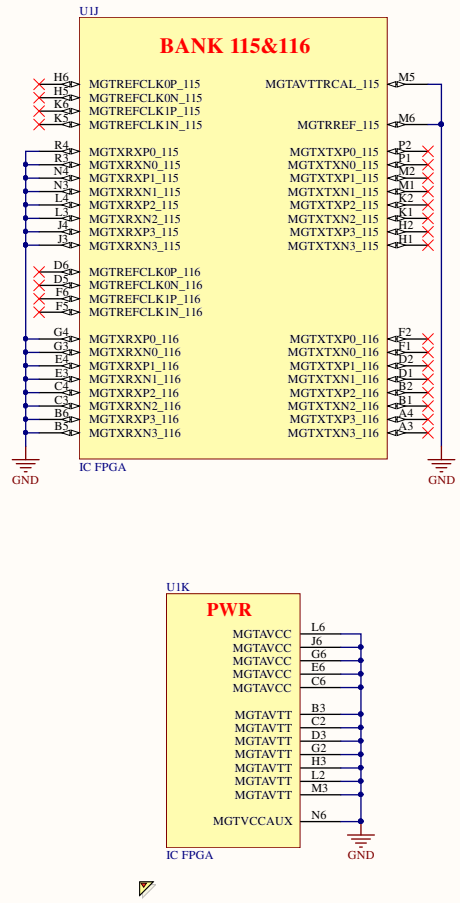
U1J

BANK 115&116

H6 MGTREFCLK0P_115
H5 MGTREFCLK0N_115
K6 MGTREFCLK1P_115
K5 MGTREFCLK1N_115

R4 MGTXRXP0_115
R3 MGTXRXN0_115
N4 MGTXRXP1_115
N3 MGTXRXN1_115
L4 MGTXRXP2_115
L3 MGTXRXN2_115
J4 MGTXRXP3_115
J3 MGTXRXN3_115

D6 MGTREFCLK0P_116
D5 MGTREFCLK0N_116
F6 MGTREFCLK1P_116
F5 MGTREFCLK1N_116

G4 MGTXRXP0_116
G3 MGTXRXN0_116
E4 MGTXRXP1_116
E3 MGTXRXN1_116
C4 MGTXRXP2_116
C3 MGTXRXN2_116
B6 MGTXRXP3_116
B5 MGTXRXN3_116

MGTAVTTRCAL_115 M5
MGTRREF_115 M6

MGTXTXP0_115 P2
MGTXTXN0_115 P1
MGTXTXP1_115 M2
MGTXTXN1_115 M1
MGTXTXP2_115 K2
MGTXTXN2_115 K1
MGTXTXP3_115 H2
MGTXTXN3_115 H1

MGTXTXP0_116 F2
MGTXTXN0_116 F1
MGTXTXP1_116 D2
MGTXTXN1_116 D1
MGTXTXP2_116 B2
MGTXTXN2_116 B1
MGTXTXP3_116 A4
MGTXTXN3_116 A3

GND
IC FPGA
GND

U1K

PWR

MGTAVCC L6
MGTAVCC J6
MGTAVCC G6
MGTAVCC E6
MGTAVCC C6

MGTAVTT B3
MGTAVTT C2
MGTAVTT D3
MGTAVTT G2
MGTAVTT H3
MGTAVTT L2
MGTAVTT M3

MGTVCCAUX N6

IC FPGA
GND